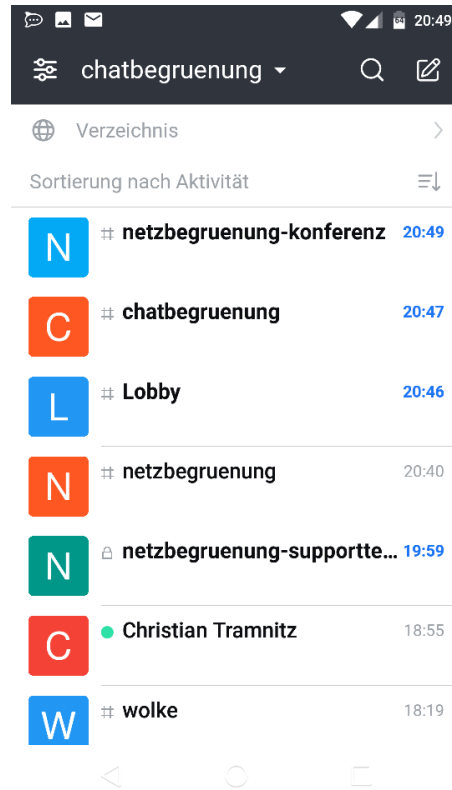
20:49

chatbegruenung

Verzeichnis

Sortierung nach Aktivität

N # netzbegruenung-konferenz 20:49

C # chatbegruenung 20:47

L # Lobby 20:46

N # netzbegruenung 20:40

N netzbegruenung-supportte... 19:59

C Christian Tramnitz 18:55

W # wolke 18:19